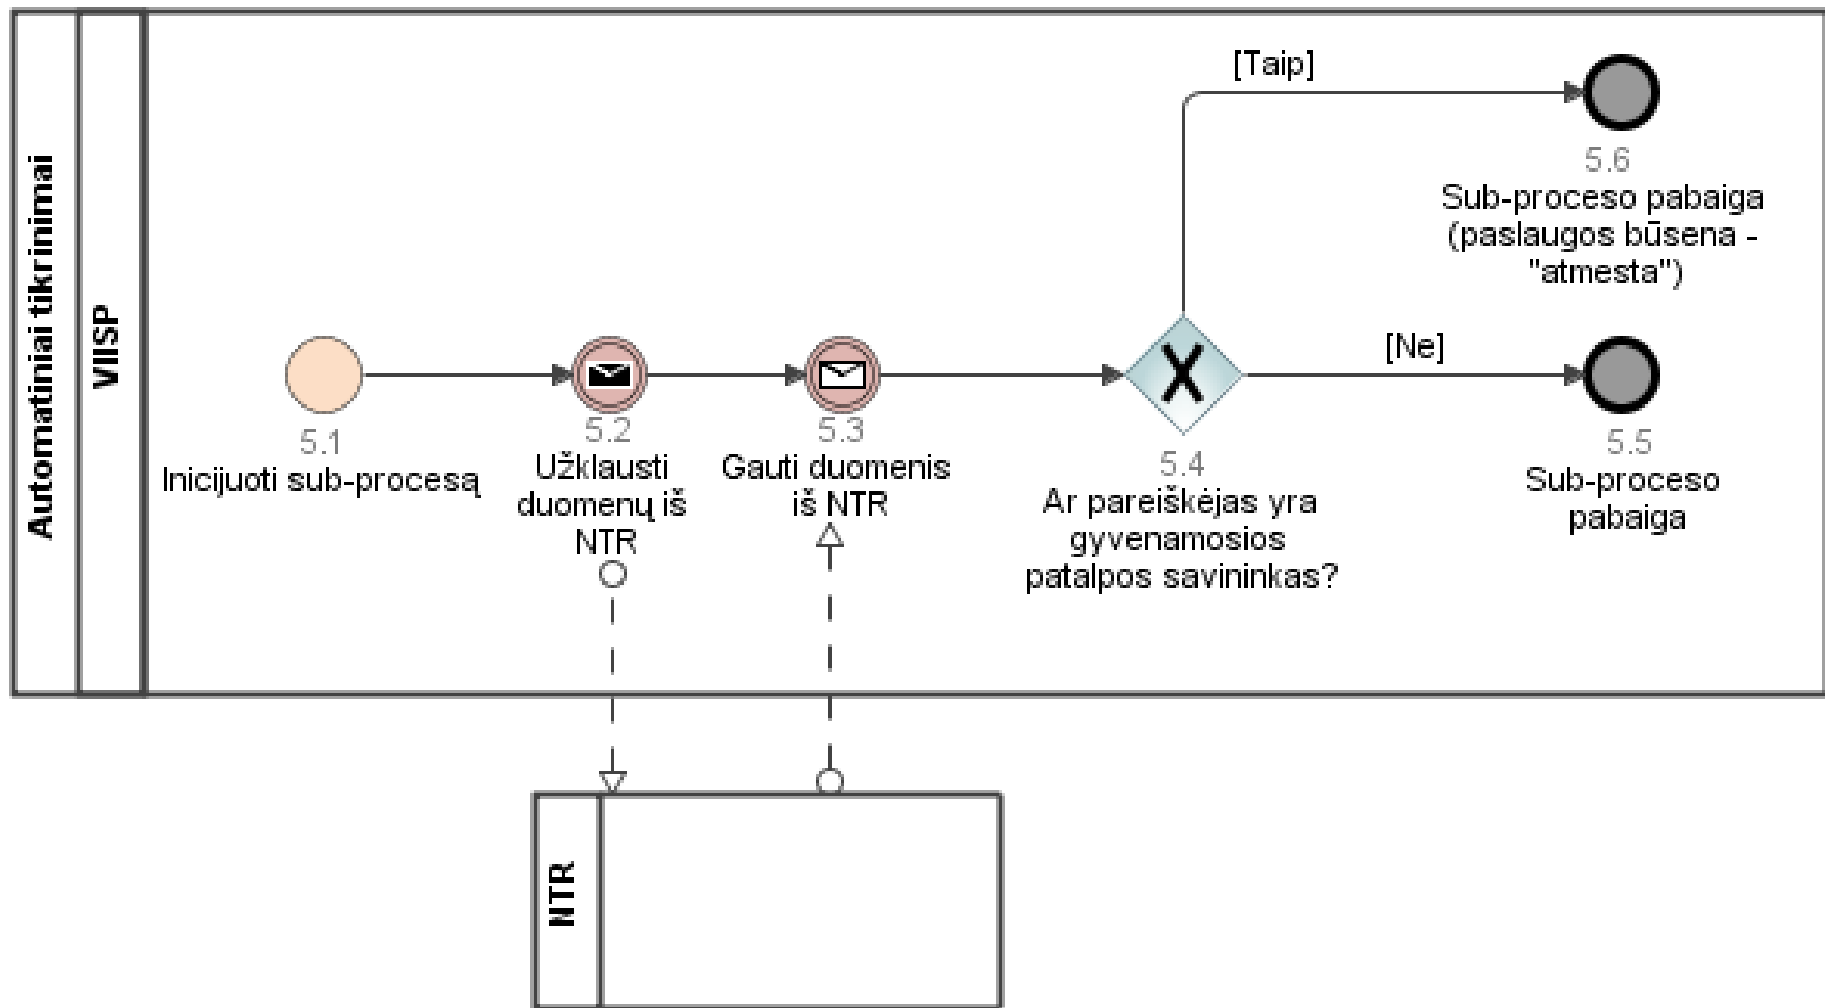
Automatiniai tikrinimai

VIISP

[Taip]

5.6
Sub-proceso pabaiga (paslaugos būsena - "atmesta")

5.1
Inicijuoti sub-procesą

5.2
Užklausti duomenų iš NTR

5.3
Gauti duomenis iš NTR

5.4
Ar pareiškėjas yra gyvenamosios patalpos savininkas?

[Ne]

5.5
Sub-proceso pabaiga

NTR